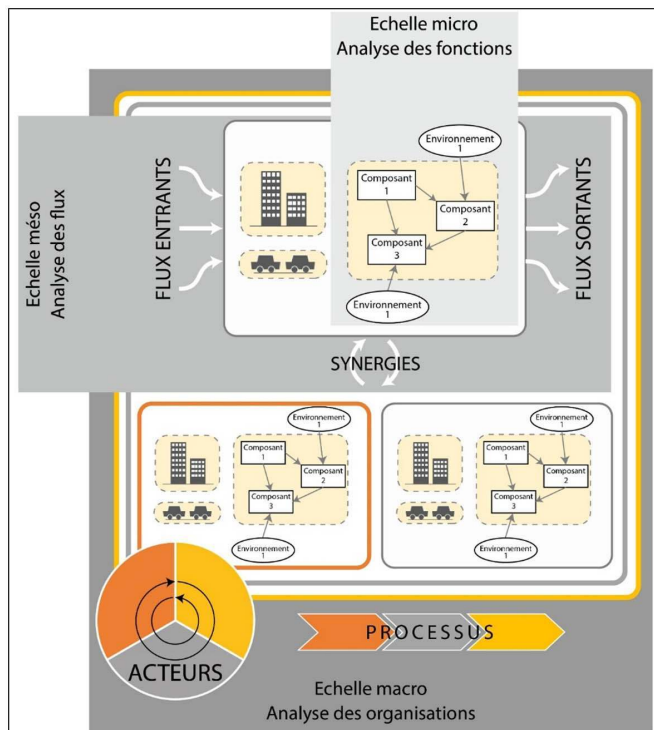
Echelle micro
Analyse des fonctions

Echelle méso
Analyse des flux

FLUX ENTRANTS

Environnement
1

Composant
1

Composant
2

Composant
3

Environnement
1

FLUX SORTANTS

SYNERGIES

Environnement
1

Composant
1

Composant
2

Composant
3

Environnement
1

Environnement
1

Composant
1

Composant
2

Composant
3

Environnement
1

ACTEURS

PROCESSUS

Echelle macro
Analyse des organisations